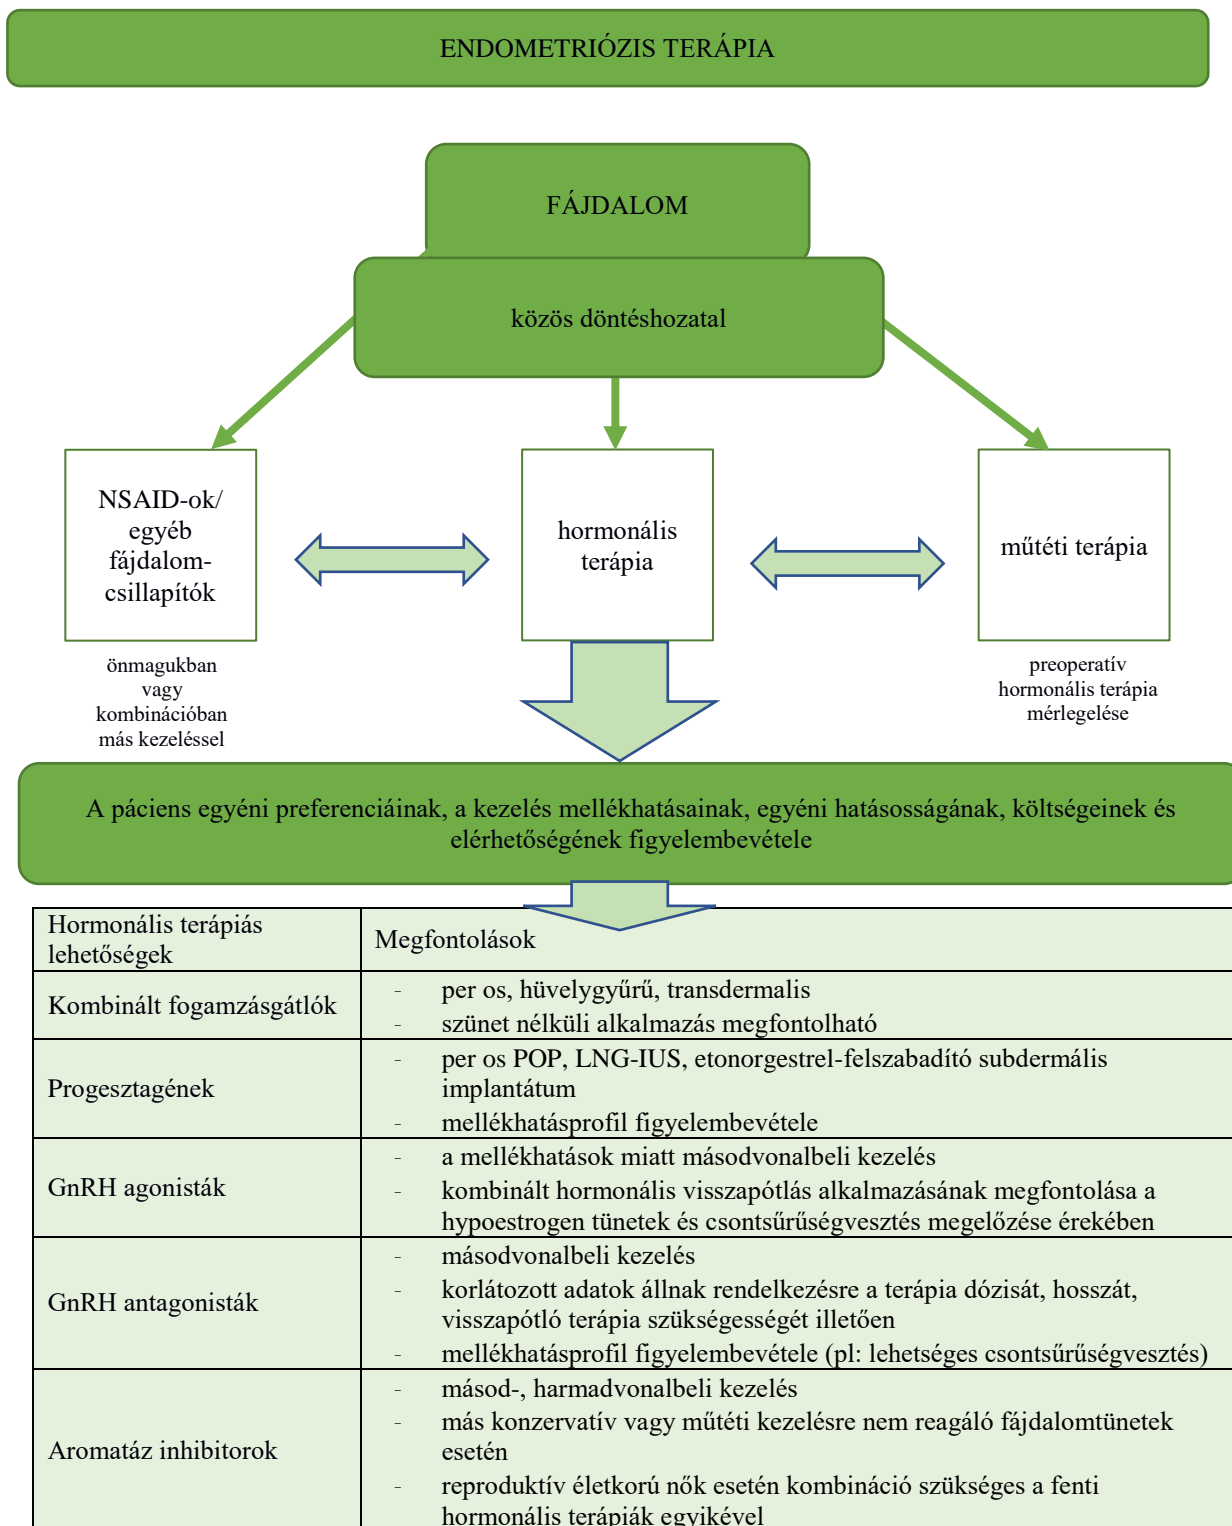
ENDOMETRIÓZIS TERÁPIA

FÁJDALOM

közös döntéshozatal

NSAID-ok/ egyéb fájdalom-csillapítók

hormonális terápia

műtéti terápia

önmagukban vagy kombinációban más kezeléssel

preoperatív hormonális terápia mérlegelése

A páciens egyéni preferenciáinak, a kezelés mellékhatásainak, egyéni hatásosságának, költségeinek és elérhetőségének figyelembevétele

| Hormonális terápiás lehetőségek | Megfontolások |
|---|---|
| Kombinált fogamzásgátlók | - per os, hüvelygyűrű, transdermalis<br>- szünet nélküli alkalmazás megfontolható |
| Progesztagének | - per os POP, LNG-IUS, etonorgestrel-felszabadító subdermális implantátum<br>- mellékhatásprofil figyelembevétele |
| GnRH agonisták | - a mellékhatások miatt másodvonalbeli kezelés<br>- kombinált hormonális visszapótlás alkalmazásának megfontolása a hypoestrogen tünetek és csontsűrűségvesztés megelőzése érekében |
| GnRH antagonisták | - másodvonalbeli kezelés<br>- korlátozott adatok állnak rendelkezésre a terápia dózisát, hosszát, visszapótló terápia szükségességét illetően<br>- mellékhatásprofil figyelembevétele (pl: lehetséges csontsűrűségvesztés) |
| Aromatáz inhibitorok | - másod-, harmadvonalbeli kezelés<br>- más konzervatív vagy műtéti kezelésre nem reagáló fájdalomtünetek esetén<br>- reproduktív életkorú nők esetén kombináció szükséges a fenti hormonális terápiák egyikével |